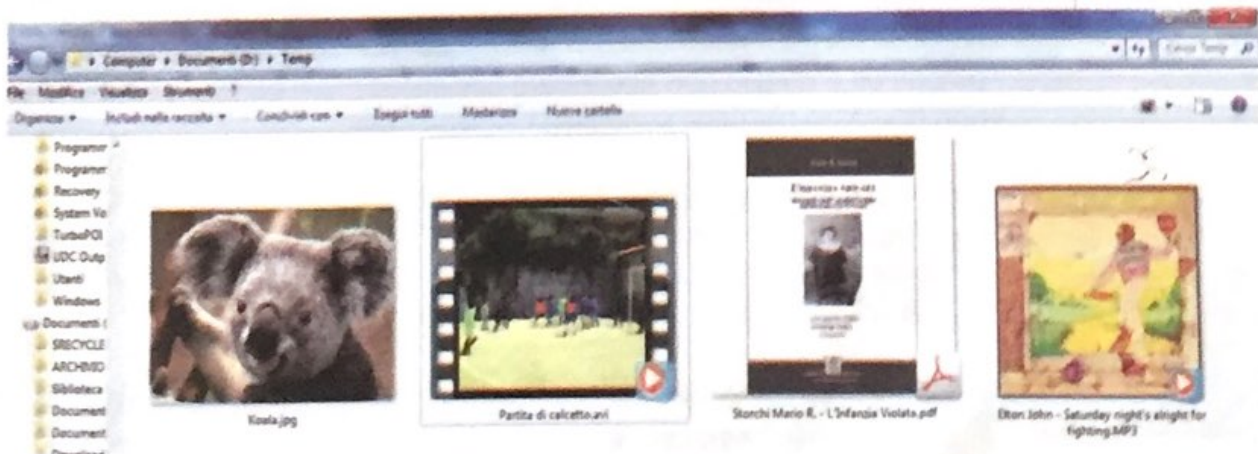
Computer ▸ Documenti (D:) ▸ Temp

Cerca Temp

File Modifica Visualizza Strumenti ?

Organizza ▾ Includi nella raccolta ▾ Condividi con ▾ Esegui tutti Masterizza Nuova cartella

Programm
Programm
Recovery
System Vo
TurboPDI
UDC Outp
Utenti
Windows
Documenti (
$RECYCLE
ARCHIVIO
Biblioteca
Document
Document

Koala.jpg

Partita di calcetto.avi

Storchi Mario R. - L'Infanzia Violata.pdf

Elton John - Saturday night's alright for fighting.MP3